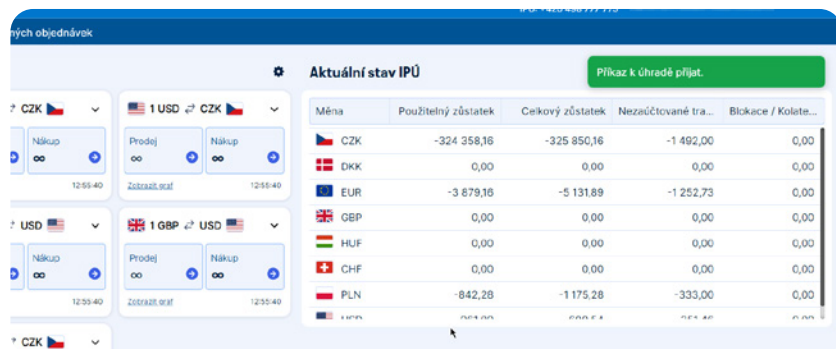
ných objednávek

CZK
Nákup
∞
12:55:40

1 USD ⇄ CZK
Prodej
∞
Nákup
∞
Zobrazit graf
12:55:40

USD
Nákup
∞
12:55:40

1 GBP ⇄ USD
Prodej
∞
Nákup
∞
Zobrazit graf
12:55:40

CZK

Aktuální stav IPÚ

Příkaz k úhradě přijat.

| Měna | Použitelný zůstatek | Celkový zůstatek | Nezaúčtované tra... | Blokace / Kolate... |
|---|---|---|---|---|
| CZK | -324 358,16 | -325 850,16 | -1 492,00 | 0,00 |
| DKK | 0,00 | 0,00 | 0,00 | 0,00 |
| EUR | -3 879,16 | -5 131,89 | -1 252,73 | 0,00 |
| GBP | 0,00 | 0,00 | 0,00 | 0,00 |
| HUF | 0,00 | 0,00 | 0,00 | 0,00 |
| CHF | 0,00 | 0,00 | 0,00 | 0,00 |
| PLN | -842,28 | -1 175,28 | -333,00 | 0,00 |
| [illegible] | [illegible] | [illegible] | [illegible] | 0,00 |